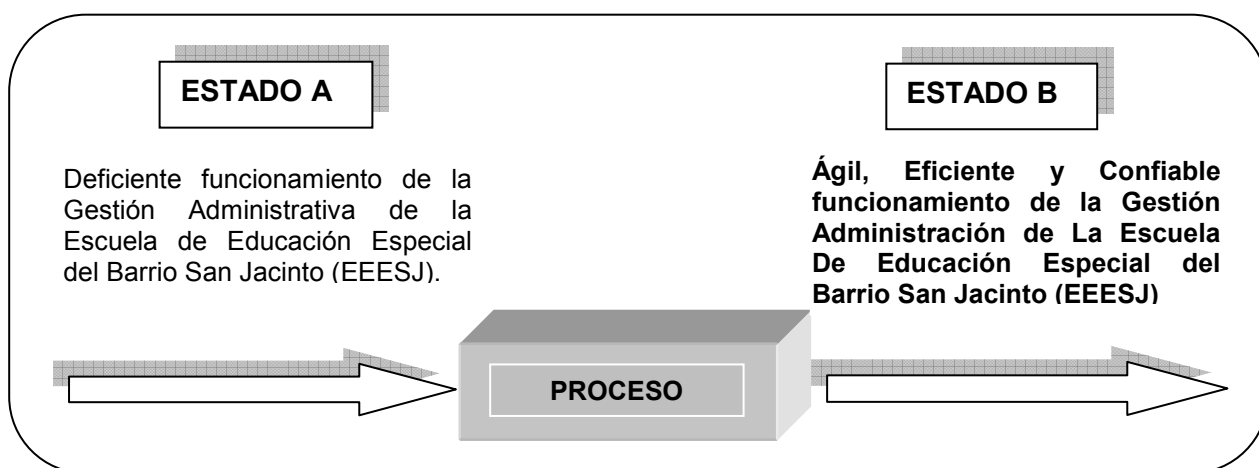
ESTADO A

Deficiente funcionamiento de la Gestión Administrativa de la Escuela de Educación Especial del Barrio San Jacinto (EEESJ).

ESTADO B

Ágil, Eficiente y Confiable funcionamiento de la Gestión Administración de La Escuela De Educación Especial del Barrio San Jacinto (EEESJ)

PROCESO